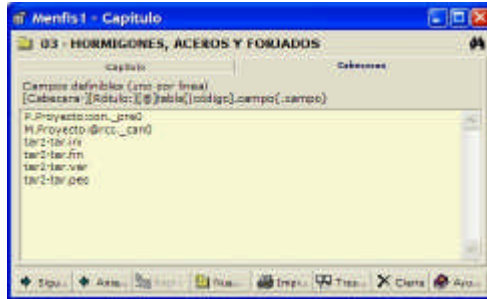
Menfis1 - Capitulo

03 - HORMIGONES, ACEROS Y FORJADOS

Capitulo | Cabeceras

Campos definibles (uno por linea)
[Cabecera=][Rótulo:][@]tabla[(codigo)].campo[.campo]

P.Proyecto:con._pre0
M.Proyecto:@rcc._can0
tar2-tar.inr
tar2-tar.fin
tar2-tar.ver
tar2-tar.peo

Sigu... | Ante... | Repl... | Nue... | Impr... | Tras... | Cierra | Ayu...